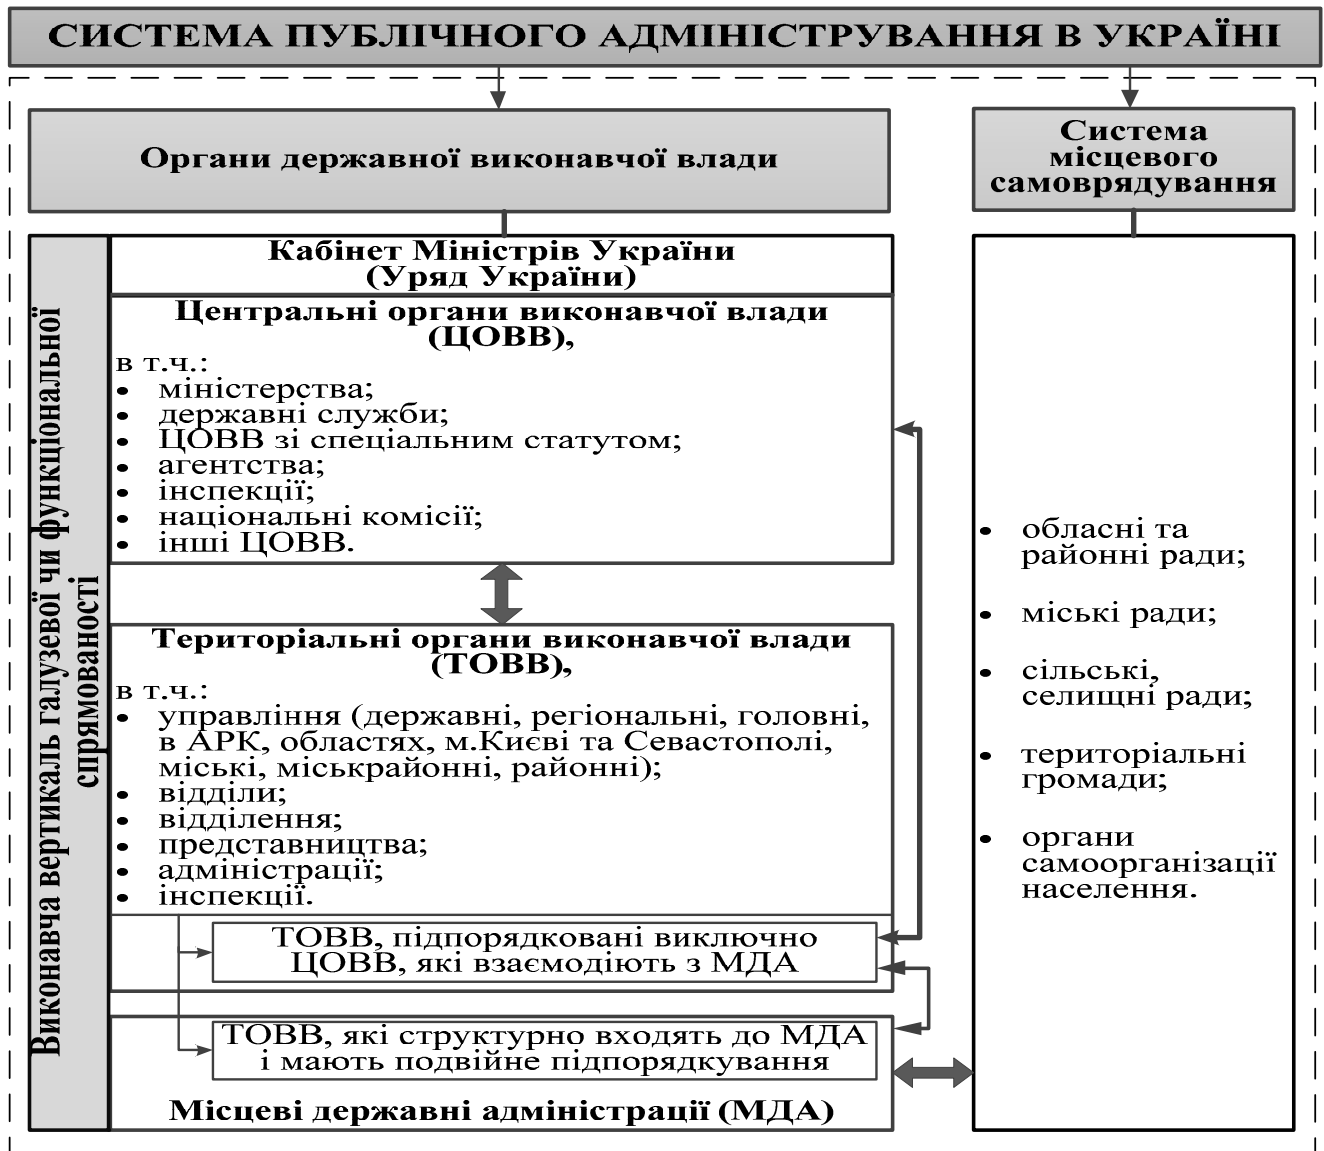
СИСТЕМА ПУБЛІЧНОГО АДМІНІСТРУВАННЯ В УКРАЇНІ

Органи державної виконавчої влади

Система місцевого самоврядування

Виконавча вертикаль галузевої чи функціональної спрямованості

Кабінет Міністрів України (Уряд України)

Центральні органи виконавчої влади (ЦОВВ),
в т.ч.:
• міністерства;
• державні служби;
• ЦОВВ зі спеціальним статутом;
• агентства;
• інспекції;
• національні комісії;
• інші ЦОВВ.

Територіальні органи виконавчої влади (ТОВВ),
в т.ч.:
• управління (державні, регіональні, головні, в АРК, областях, м.Києві та Севастополі, міські, міськрайонні, районні);
• відділи;
• відділення;
• представництва;
• адміністрації;
• інспекції.

ТОВВ, підпорядковані виключно ЦОВВ, які взаємодіють з МДА

ТОВВ, які структурно входять до МДА і мають подвійне підпорядкування

Місцеві державні адміністрації (МДА)

• обласні та районні ради;
• міські ради;
• сільські, селищні ради;
• територіальні громади;
• органи самоорганізації населення.